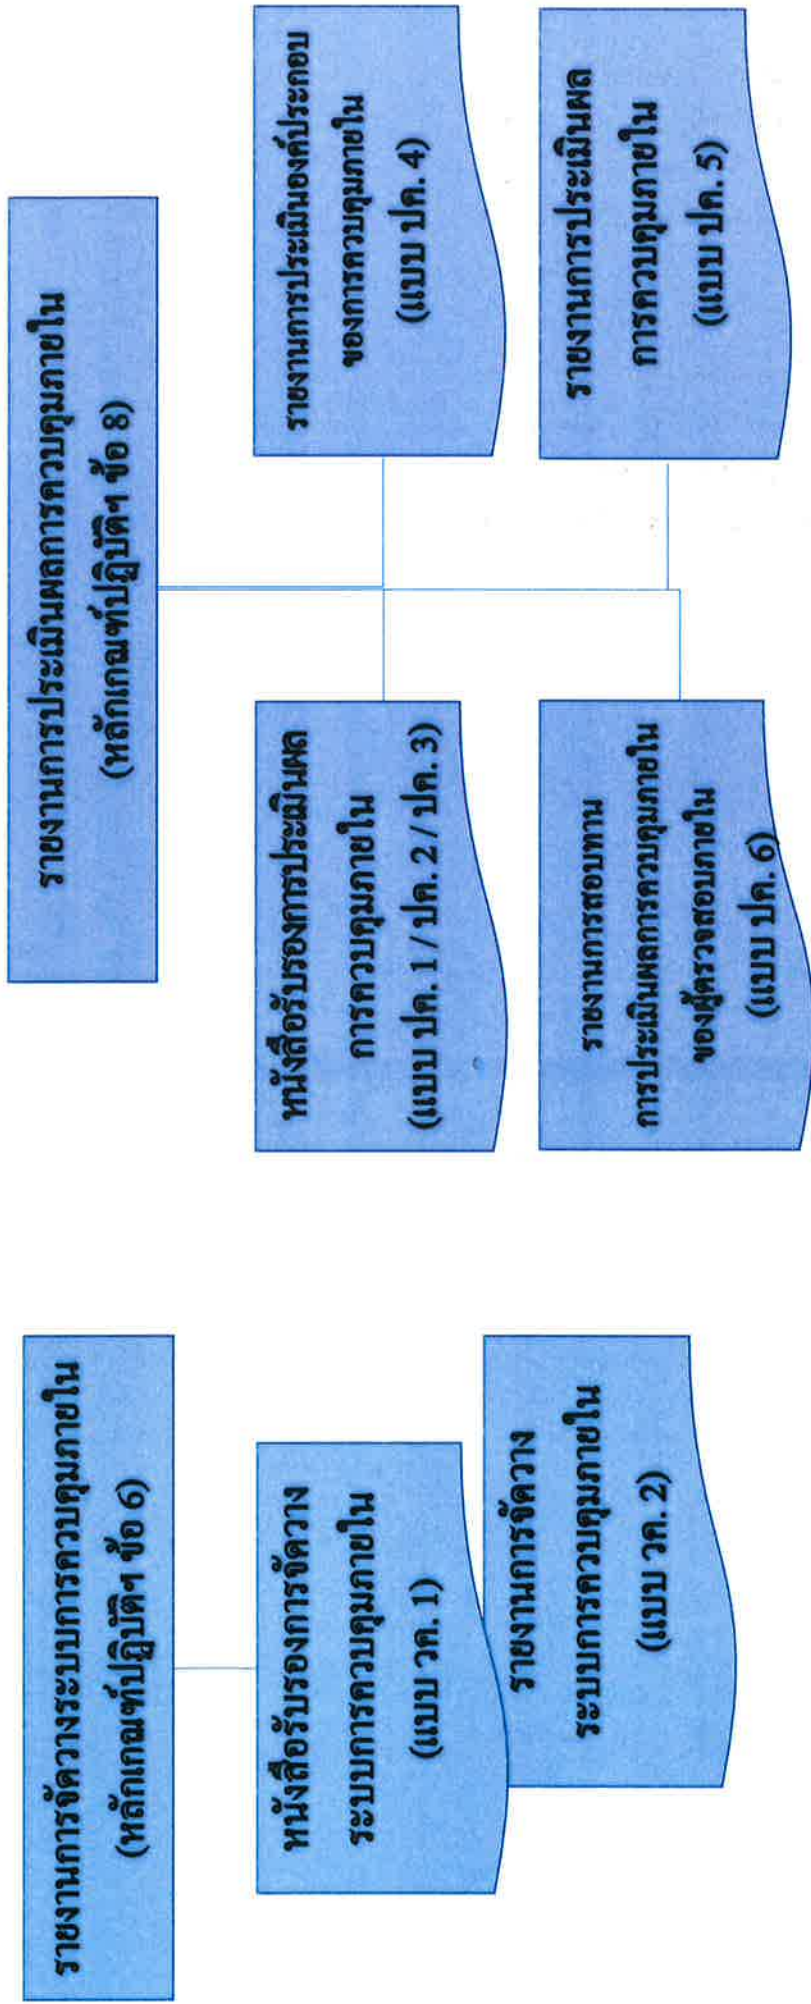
รายงานการจัดวางระบบการควบคุมภายใน
(หลักเกณฑ์ปฏิบัติฯ ข้อ 6)

หนังสือรับรองการจัดวางระบบการควบคุมภายใน
(แบบ วค. 1)

รายงานการจัดวางระบบการควบคุมภายใน
(แบบ วค. 2)

รายงานการประเมินผลการควบคุมภายใน
(หลักเกณฑ์ปฏิบัติฯ ข้อ 8)

หนังสือรับรองการประเมินผลการควบคุมภายใน
(แบบ ปค. 1 / ปค. 2 / ปค. 3)

รายงานการสอบทานการประเมินผลการควบคุมภายในของผู้ตรวจสอบภายใน
(แบบ ปค. 6)

รายงานการประเมินองค์ประกอบของการควบคุมภายใน
(แบบ ปค. 4)

รายงานการประเมินผลการควบคุมภายใน
(แบบ ปค. 5)